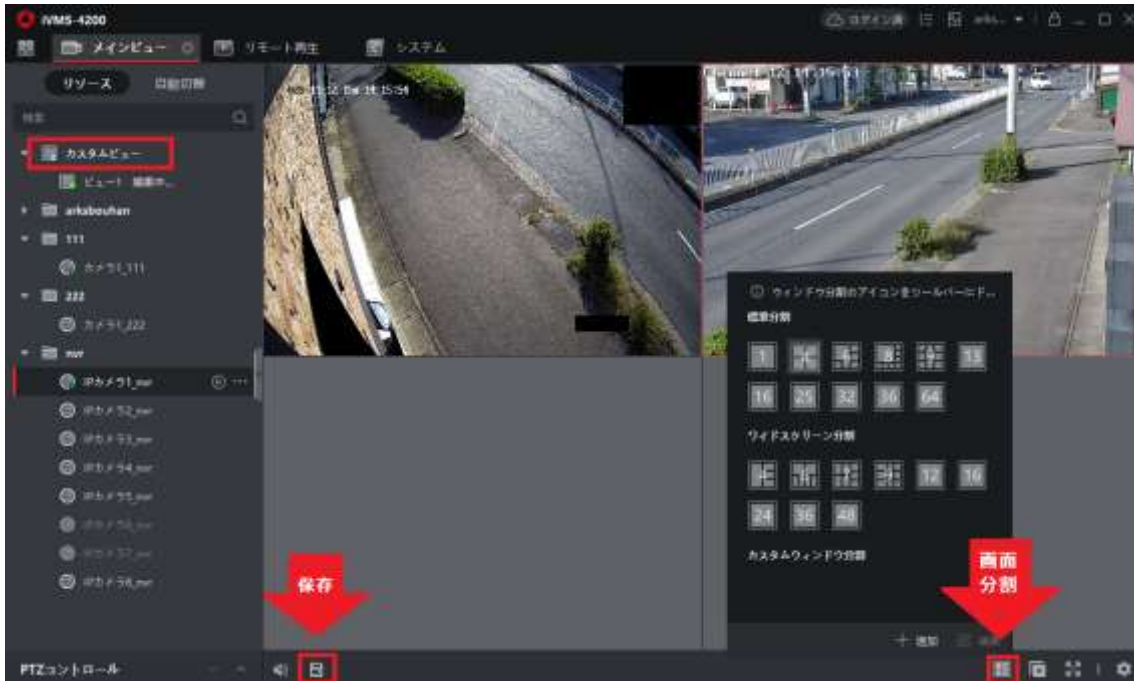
iVMS-4200

ログイン済

メインビュー

リモート再生

システム

リソース

自動切換

検索

カスタムビュー

ビュー1 画面

arkabouhan

111

カメラ1_111

222

カメラ1_222

nvr

IPカメラ1_nvr

IPカメラ2_nvr

IPカメラ3_nvr

IPカメラ4_nvr

IPカメラ5_nvr

IPカメラ6_nvr

IPカメラ7_nvr

IPカメラ8_nvr

ウィンドウ分割のアイコンをツールバーにド...

標準分割

1 4 6 8 9 13

16 25 32 36 64

ワイドスクリーン分割

12 16

24 36 48

カスタムウィンドウ分割

+ 追加

保存

画面
分割

PTZコントロール